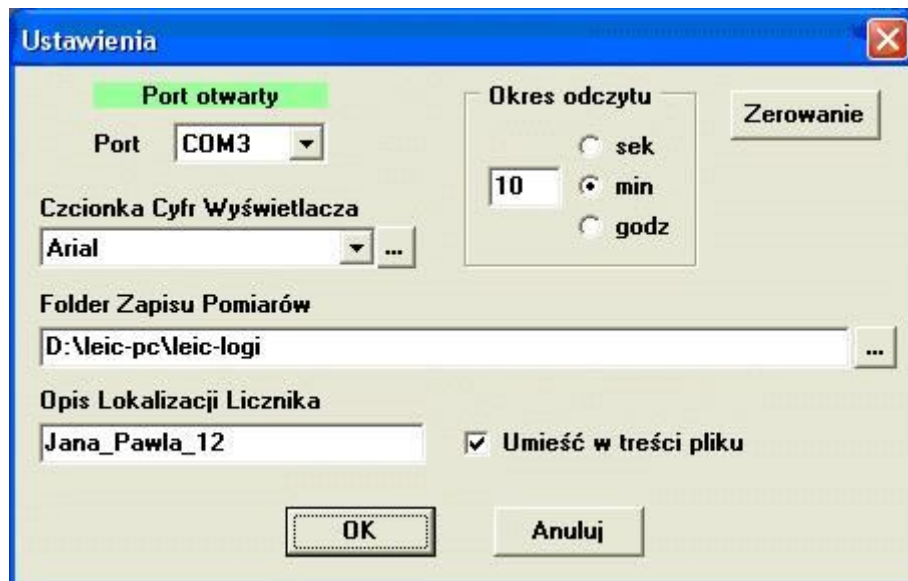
Ustawienia

Port otwarty

Port COM3

Okres odczytu

10

sek

min

godz

Zerowanie

Czcionka Cyfr Wyświetlacza

Arial

...

Folder Zapisu Pomiarów

D:\leic-pc\leic-logi

...

Opis Lokalizacji Licznika

Jana_Pawla_12

Umieść w treści pliku

OK

Anuluj